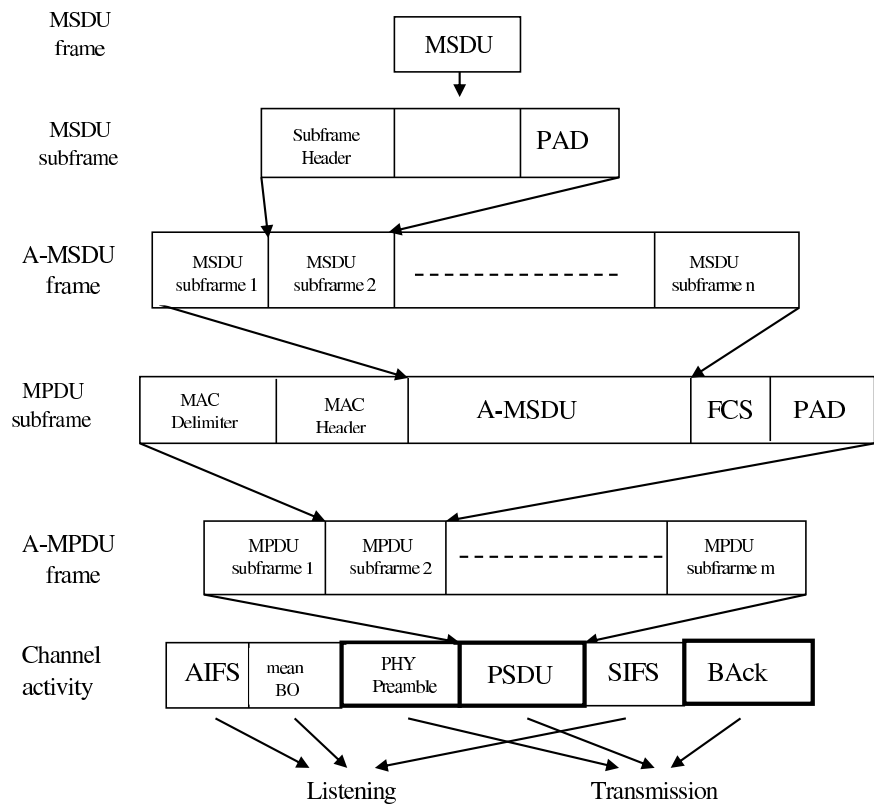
MSDU frame

MSDU

MSDU subframe

| Subframe Header | | PAD |
|---|---|---|

A-MSDU frame

| MSDU subframe 1 | MSDU subframe 2 | --------------- | MSDU subframe n |
|---|---|---|---|

MPDU subframe

| MAC Delimiter | MAC Header | A-MSDU | FCS | PAD |
|---|---|---|---|---|

A-MPDU frame

| MPDU subframe 1 | MPDU subframe 2 | ------------- | MPDU subframe m |
|---|---|---|---|

Channel activity

| AIFS | mean BO | PHY Preamble | PSDU | SIFS | BAck |
|---|---|---|---|---|---|

Listening

Transmission